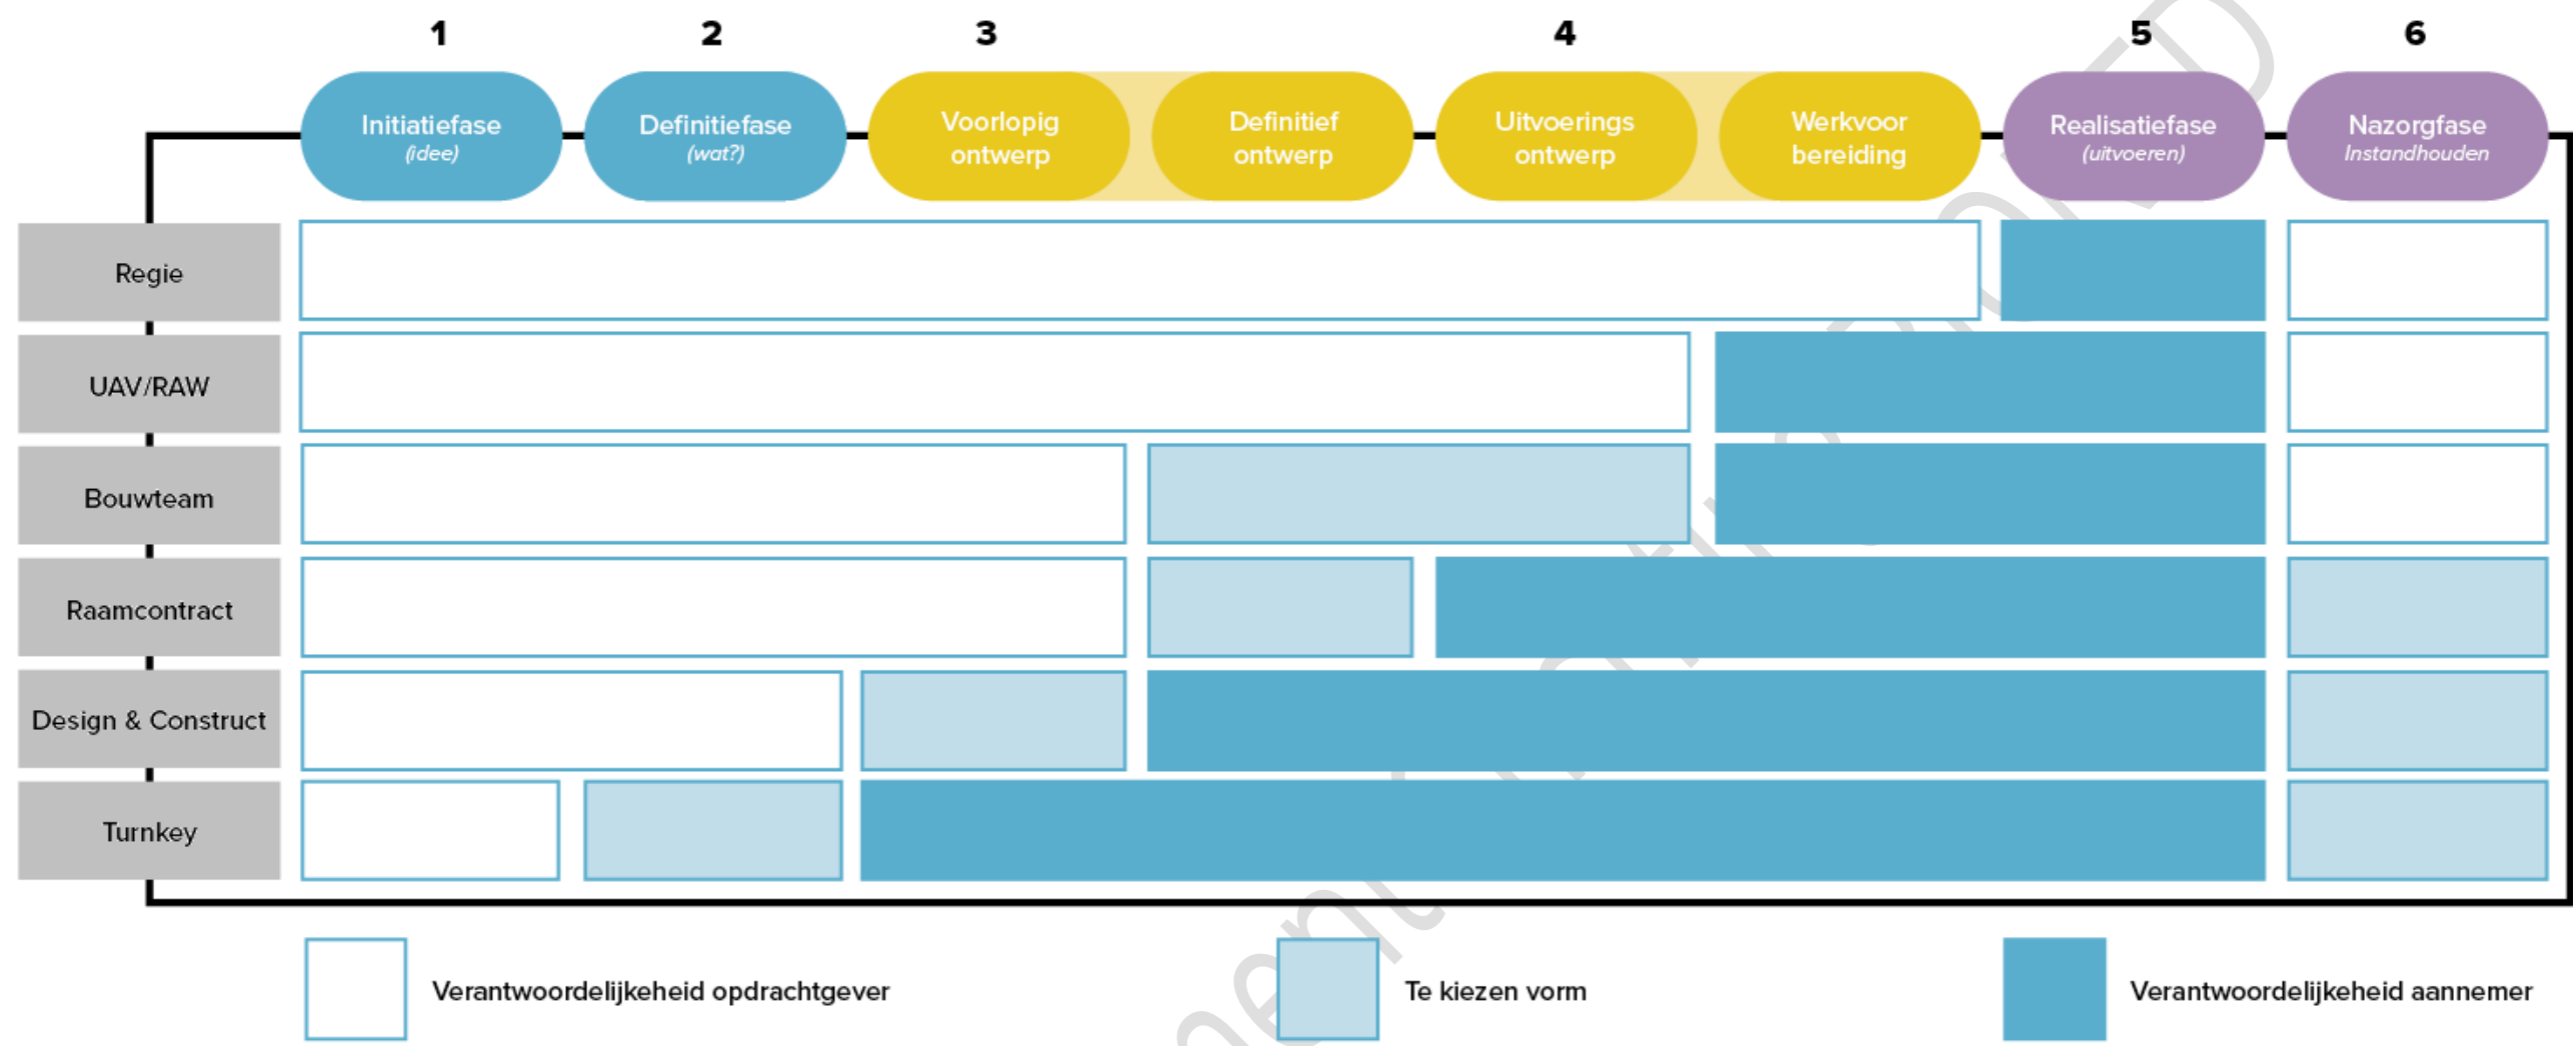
1 2 3 4 5 6

Initiatiefase (idee)

Definitiefase (wat?)

Voorlopig ontwerp

Definitief ontwerp

Uitvoerings ontwerp

Werkvoor bereiding

Realisatiefase (uitvoeren)

Nazorgfase Instandhouden

Regie

UAV/RAW

Bouwteam

Raamcontract

Design & Construct

Turnkey

Verantwoordelijkeheid opdrachtgever

Te kiezen vorm

Verantwoordelijkeheid aannemer